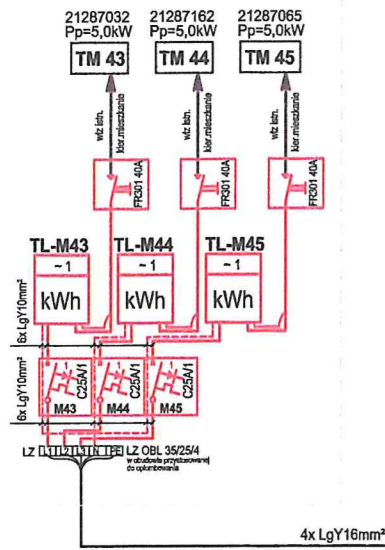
21287032
Pp=5,0kW
TM 43

21287162
Pp=5,0kW
TM 44

21287065
Pp=5,0kW
TM 45

wlz lokn.
klor.mieszkanie
FR301 40A

wlz lokn.
klor.mieszkanie
FR301 40A

wlz lokn.
klor.mieszkanie
FR301 40A

TL-M43
~ 1
kWh

TL-M44
~ 1
kWh

TL-M45
~ 1
kWh

6x LgY10mm²

6x LgY10mm²

C25A/1
M43

C25A/1
M44

C25A/1
M45

LZ L1 L2 L3 N PE LZ OBL 35/25/4
w obudowie przystosowanej do oplombowania

4x LgY16mm²